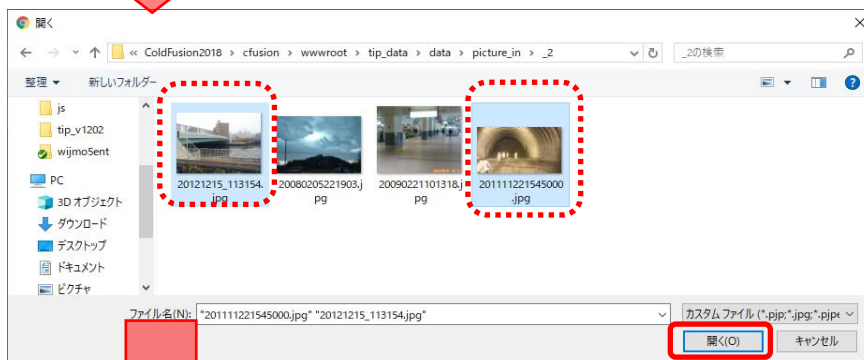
開く

« ColdFusion2018 › cfusion › wwwroot › tip_data › data › picture_in › _2

_2の検索

整理 ▾ 新しいフォルダー

js
tip_v1202
wijmo5ent
PC
3D オブジェクト
ダウンロード
デスクトップ
ドキュメント
ピクチャ

20121215_113154.jpg
20080205221903.jpg
20090221101318.jpg
201111221545000.jpg

ファイル名(N): "201111221545000.jpg" "20121215_113154.jpg"

カスタム ファイル (*.pjp;*.jpg;*.pjpe

開く(O)
キャンセル